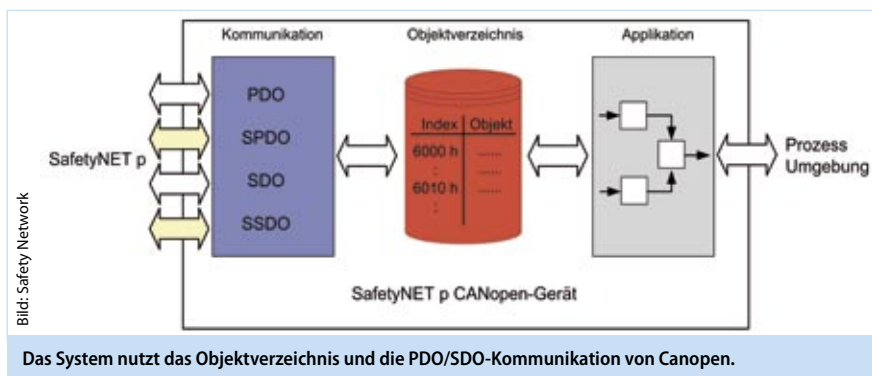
Kommunikation

Objektverzeichnis

Applikation

PDO

SPDO

SDO

SSDO

SafetyNET p

| Index | Objekt |
|---|---|
| 6000 h | ...... |
| : | ...... |
| 6010 h | ...... |
| : | |

Prozess Umgebung

SafetyNET p CANopen-Gerät

Bild: Safety Network

Das System nutzt das Objektverzeichnis und die PDO/SDO-Kommunikation von Canopen.